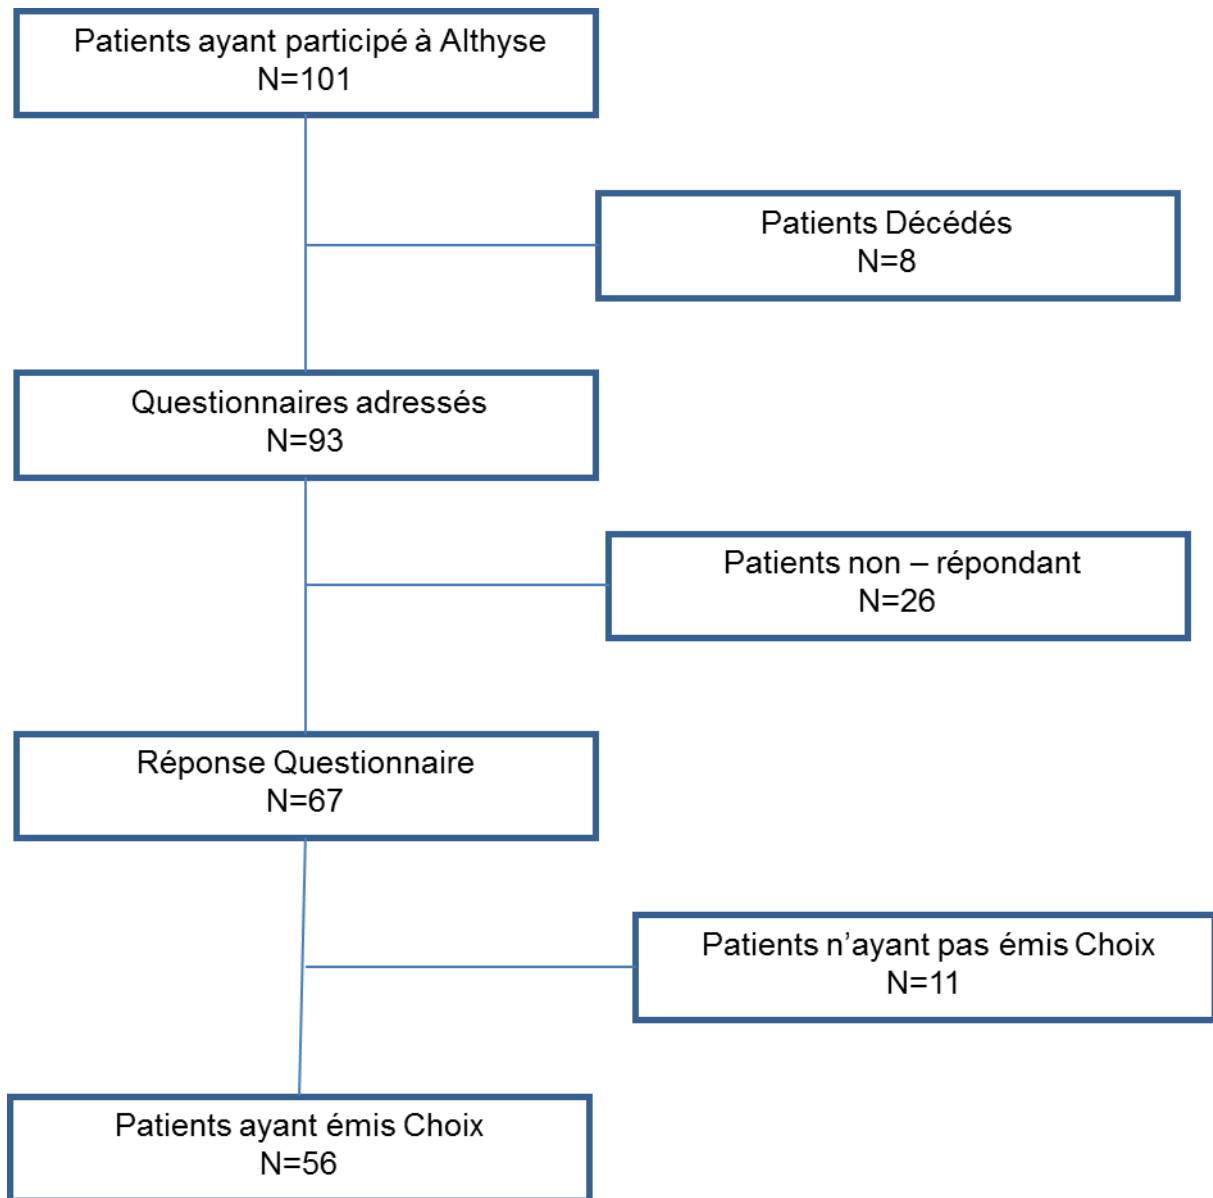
Patients ayant participé à Althyse
N=101

Patients Décédés
N=8

Questionnaires adressés
N=93

Patients non – répondant
N=26

Réponse Questionnaire
N=67

Patients n'ayant pas émis Choix
N=11

Patients ayant émis Choix
N=56